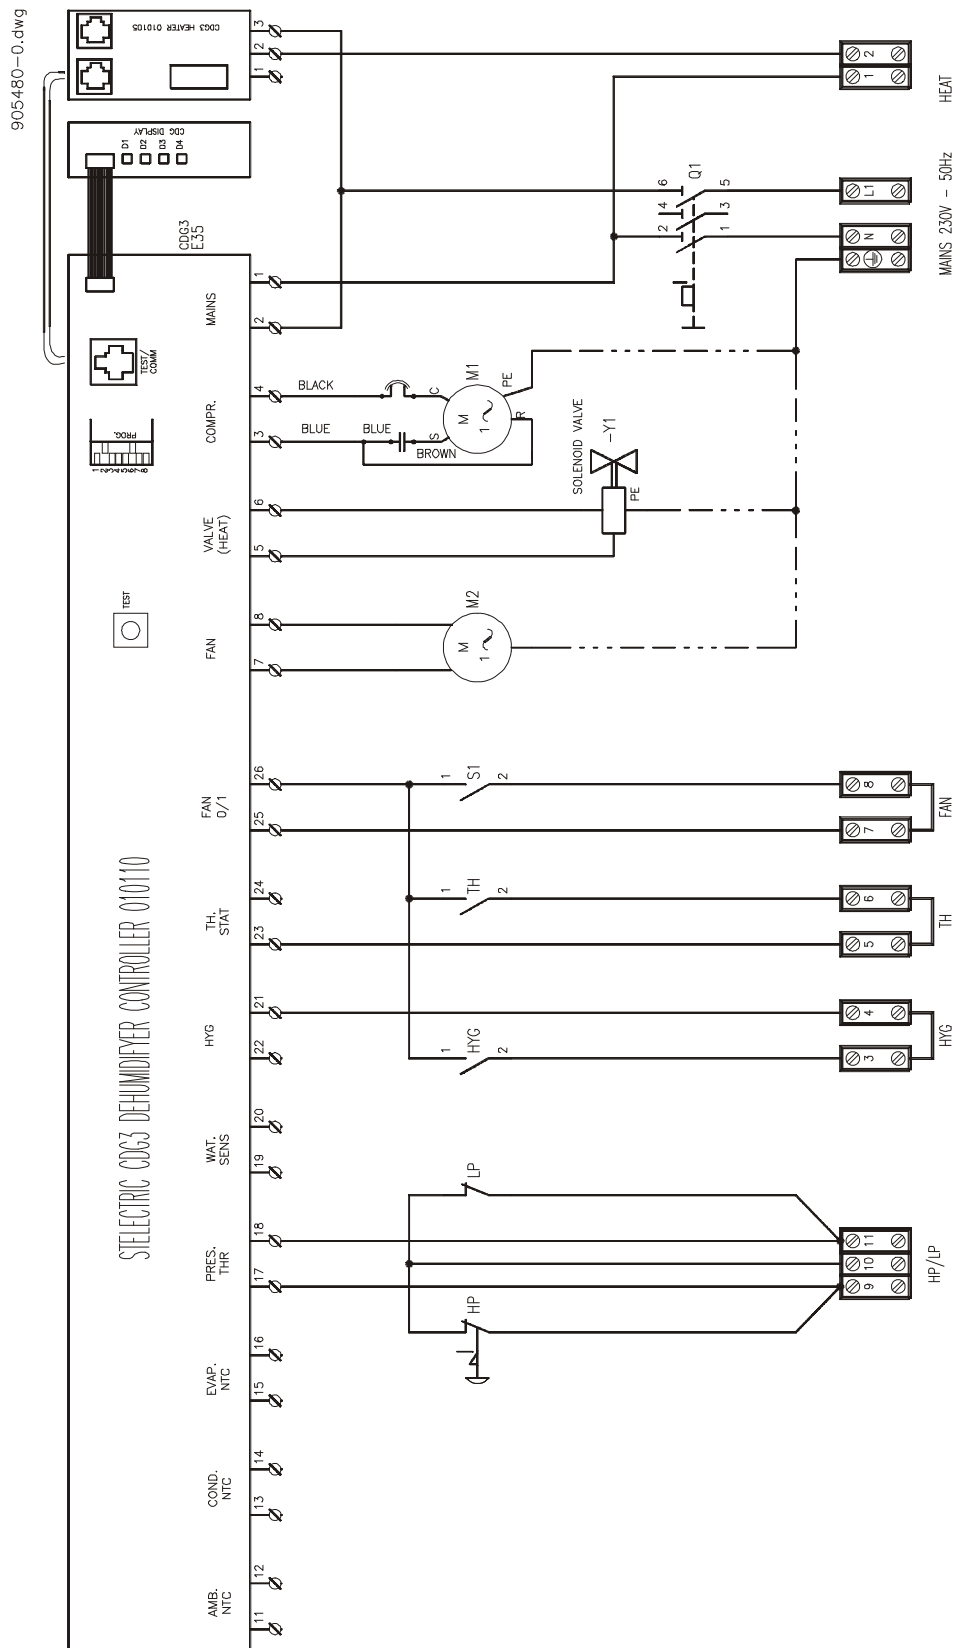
905480-0.dwg

CDG3 HEATER 010105
3
2
1

CDG DISPLAY
D1 D2 D3 D4

CDG3
E35

TEST/
COMM

PROG.
1 2 3 4 5 6 7 8

TEST

STELECTRIC CDG3 DEHUMIDIFYER CONTROLLER 010110

MAINS
1
2

COMPR.
4
3

VALVE
(HEAT)
6
5

FAN
8
7

FAN
0/1
26
25

TH.
STAT
24
23

HYG
21
22

WAT.
SENS
20
19

PRES.
THR
18
17

EVAP.
NTC
16
15

COND.
NTC
14
13

AMB.
NTC
12
11

BLACK
BLUE
BLUE
BROWN
C
S
R
M1
PE
M
1~

SOLENOID VALVE
-Y1
PE

M2
M
1~

Q1
6
5
4
3
2
1

S1
1
2

TH
1
2

HYG
1
2

LP

HP

2
1
HEAT

L1
N
MAINS 230V - 50Hz

8
7
FAN

6
5
TH

4
3
HYG

11
10
9
HP/LP